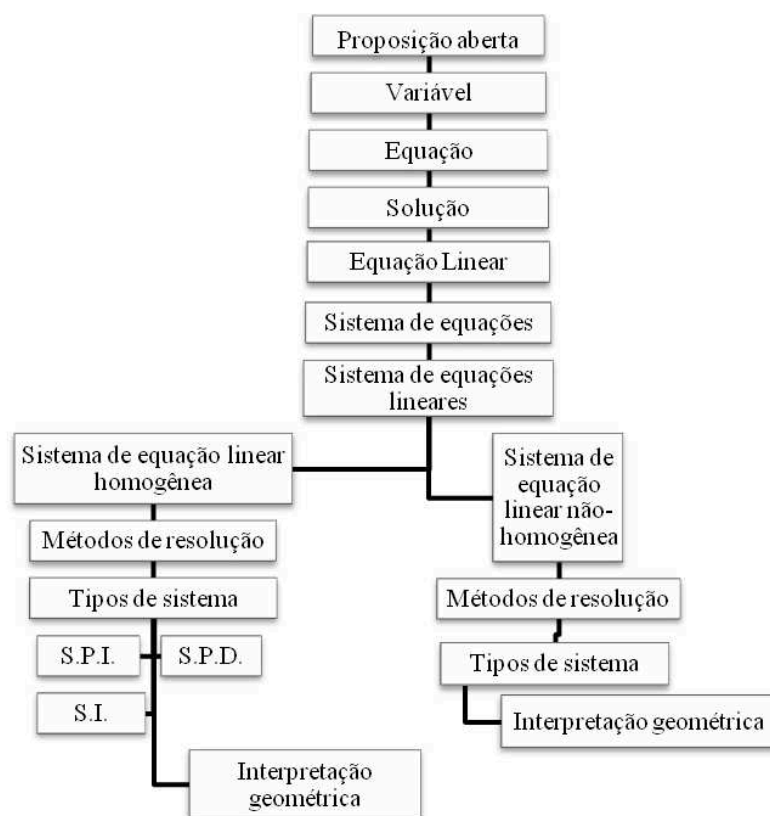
Proposição aberta

Variável

Equação

Solução

Equação Linear

Sistema de equações

Sistema de equações lineares

Sistema de equação linear homogênea

Métodos de resolução

Tipos de sistema

S.P.I.

S.P.D.

S.I.

Interpretação geométrica

Sistema de equação linear não-homogênea

Métodos de resolução

Tipos de sistema

Interpretação geométrica